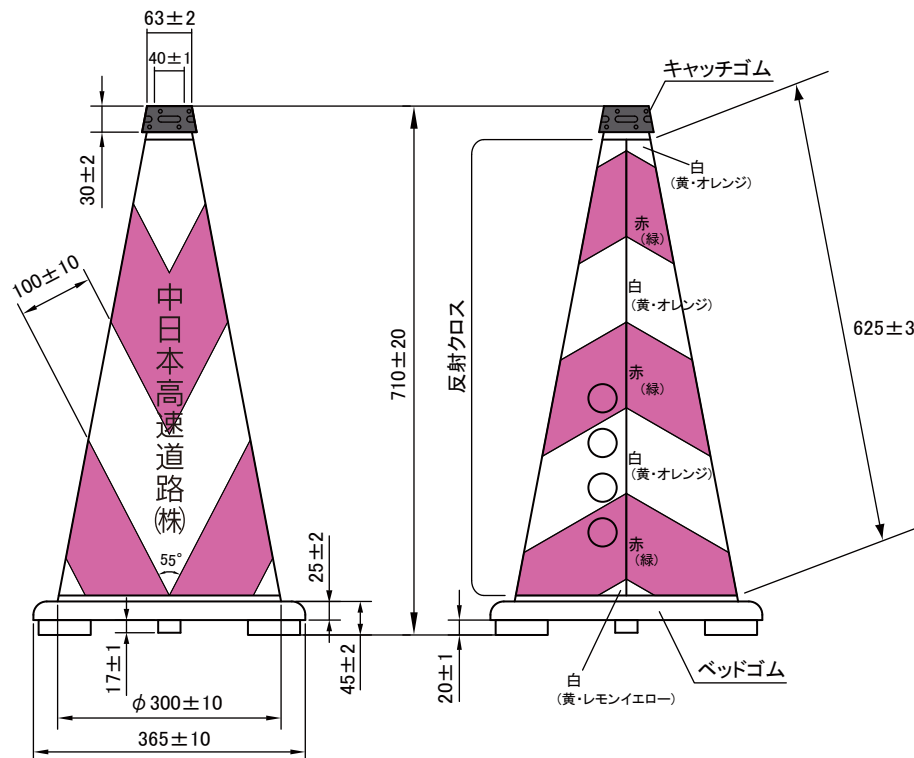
63±2

40±1

30±2

100±10

中日本高速道路㈱

55°

25±2

710±20

17±1

45±2

φ300±10

365±10

キャッチゴム

白
(黄・オレンジ)

赤
(緑)

白
(黄・オレンジ)

赤
(緑)

白
(黄・オレンジ)

赤
(緑)

反射クロス

625±3

20±1

白
(黄・レモンイエロー)

ベッドゴム